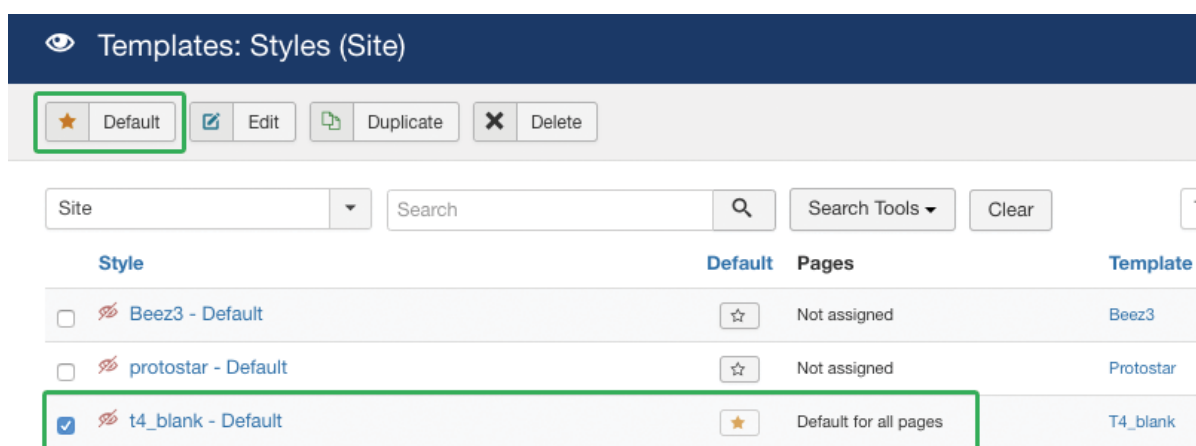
Templates: Styles (Site)

Default | Edit | Duplicate | Delete

Site

Search

Search Tools ▾

Clear

| | Style | Default | Pages | Template |
|---|---|---|---|---|
| | Beez3 - Default | ☆ | Not assigned | Beez3 |
| | protostar - Default | ☆ | Not assigned | Protostar |
| ☑ | t4_blank - Default | ★ | Default for all pages | T4_blank |